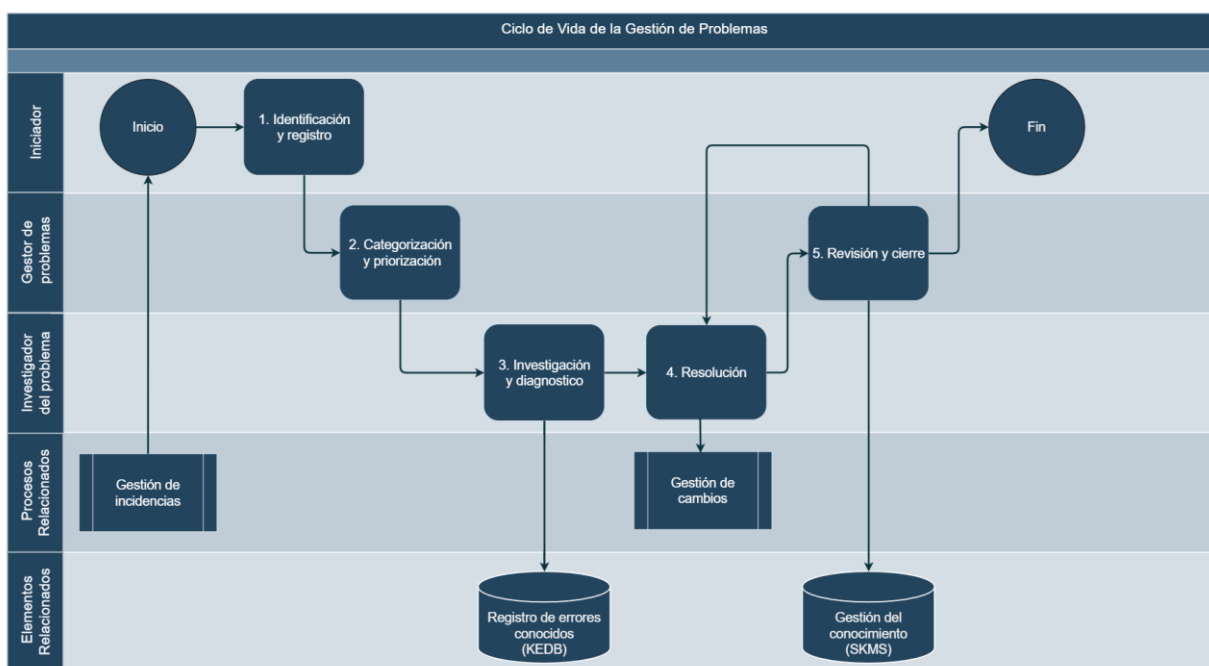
Ciclo de Vida de la Gestión de Problemas

Iniciador

Inicio

1. Identificación y registro

Fin

Gestor de problemas

2. Categorización y priorización

5. Revisión y cierre

Investigador del problema

3. Investigación y diagnostico

4. Resolución

Procesos Relacionados

Gestión de incidencias

Gestión de cambios

Elementos Relacionados

Registro de errores conocidos (KEDB)

Gestión del conocimiento (SKMS)